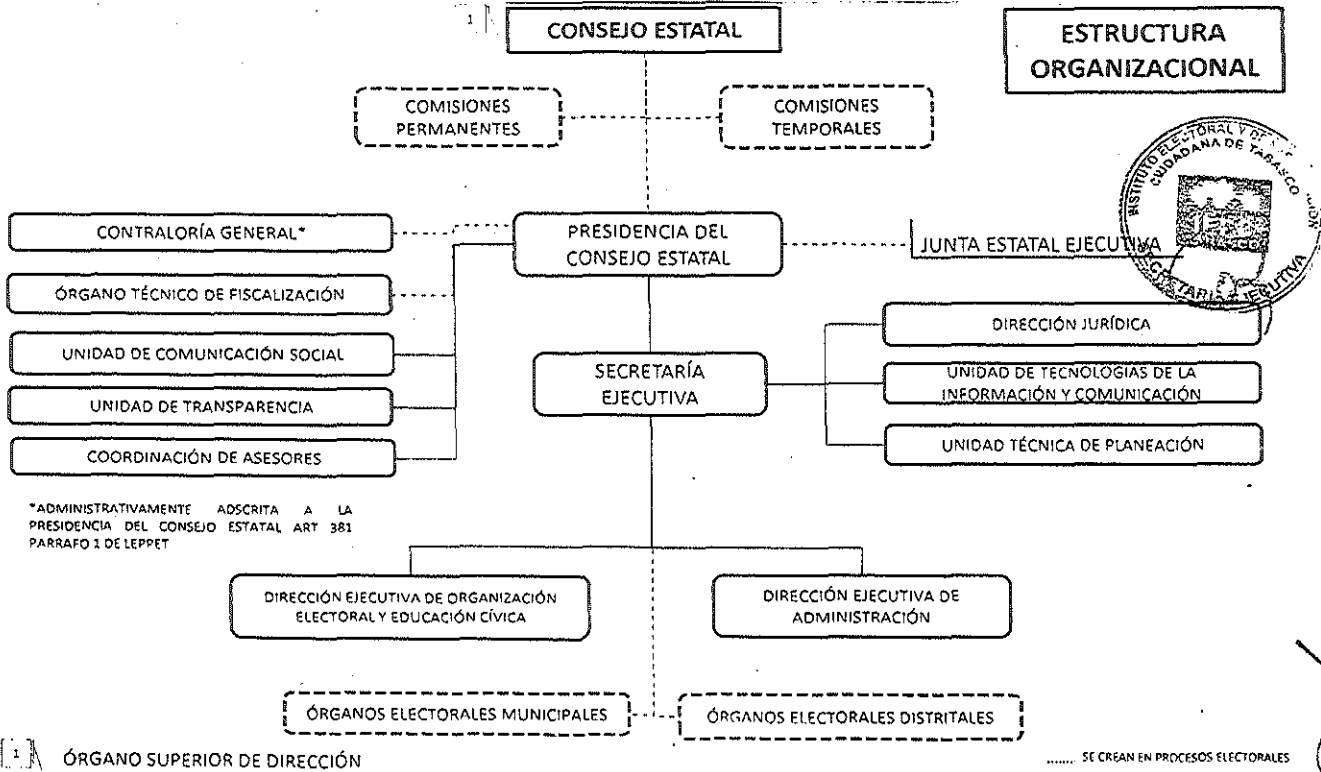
1

CONSEJO ESTATAL

ESTRUCTURA ORGANIZACIONAL

COMISIONES PERMANENTES

COMISIONES TEMPORALES

INSTITUTO ELECTORAL Y DE PARTICIPACIÓN CIUDADANA DE TABASCO

SECRETARÍA EJECUTIVA

CONTRALORÍA GENERAL*

PRESIDENCIA DEL CONSEJO ESTATAL

JUNTA ESTATAL EJECUTIVA

ÓRGANO TÉCNICO DE FISCALIZACIÓN

DIRECCIÓN JURÍDICA

UNIDAD DE COMUNICACIÓN SOCIAL

SECRETARÍA EJECUTIVA

UNIDAD DE TECNOLOGÍAS DE LA INFORMACIÓN Y COMUNICACIÓN

UNIDAD DE TRANSPARENCIA

COORDINACIÓN DE ASESORES

UNIDAD TÉCNICA DE PLANEACIÓN

*ADMINISTRATIVAMENTE ADSCRITA A LA PRESIDENCIA DEL CONSEJO ESTATAL ART 381 PARRAFO 1 DE LEPPET

DIRECCIÓN EJECUTIVA DE ORGANIZACIÓN ELECTORAL Y EDUCACIÓN CÍVICA

DIRECCIÓN EJECUTIVA DE ADMINISTRACIÓN

ÓRGANOS ELECTORALES MUNICIPALES

ÓRGANOS ELECTORALES DISTRITALES

1 ÓRGANO SUPERIOR DE DIRECCIÓN

...... SE CREAN EN PROCESOS ELECTORALES